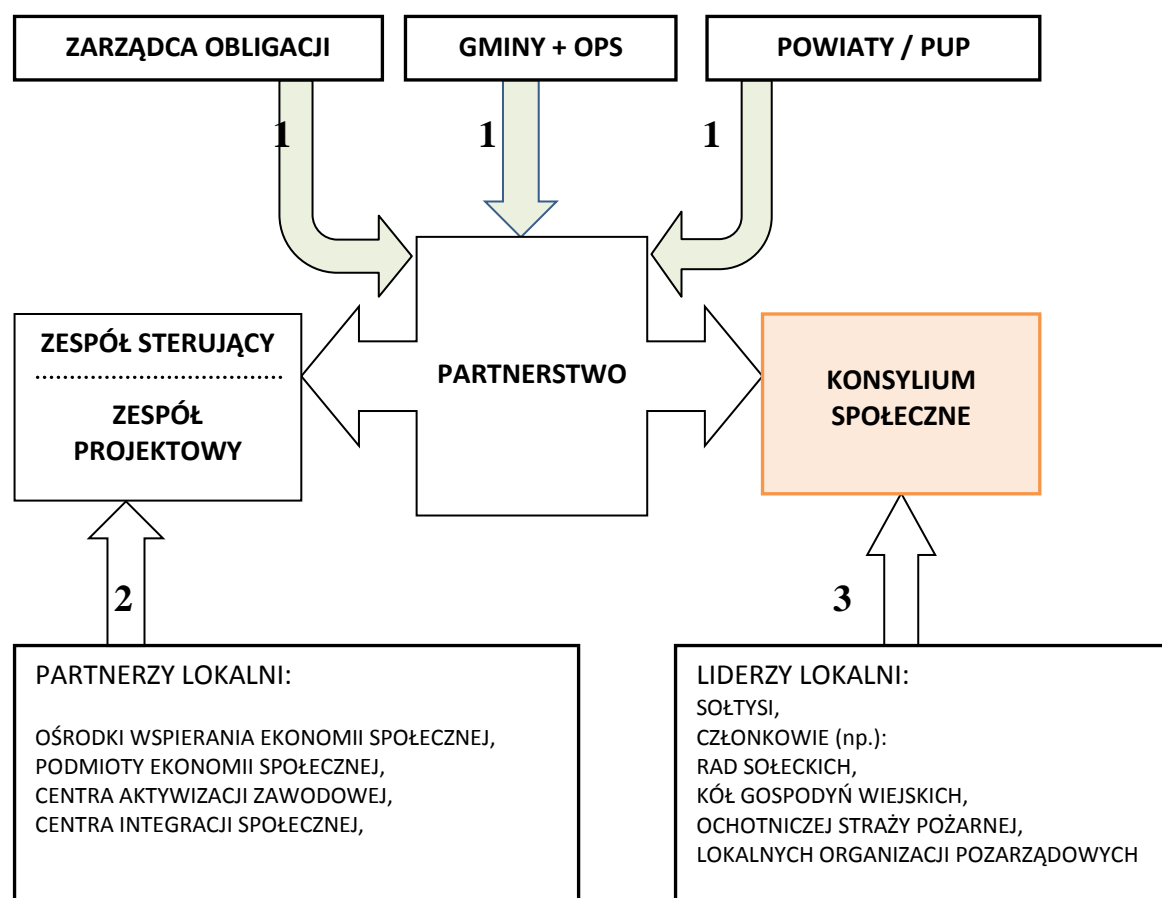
ZARZĄDCA OBLIGACJI

GMINY + OPS

POWIATY / PUP

1

1

1

ZESPÓŁ STERUJĄCY

ZESPÓŁ PROJEKTOWY

PARTNERSTWO

KONSYLIUM SPOŁECZNE

2

3

PARTNERZY LOKALNI:

OŚRODKI WSPIERANIA EKONOMII SPOŁECZNEJ,
PODMIOTY EKONOMII SPOŁECZNEJ,
CENTRA AKTYWIZACJI ZAWODOWEJ,
CENTRA INTEGRACJI SPOŁECZNEJ,

LIDERZY LOKALNI:
SOŁTYSI,
CZŁONKOWIE (np.):
RAD SOŁECKICH,
KÓŁ GOSPODYŃ WIEJSKICH,
OCHOTNICZEJ STRAŻY POŻARNEJ,
LOKALNYCH ORGANIZACJI POZARZĄDOWYCH